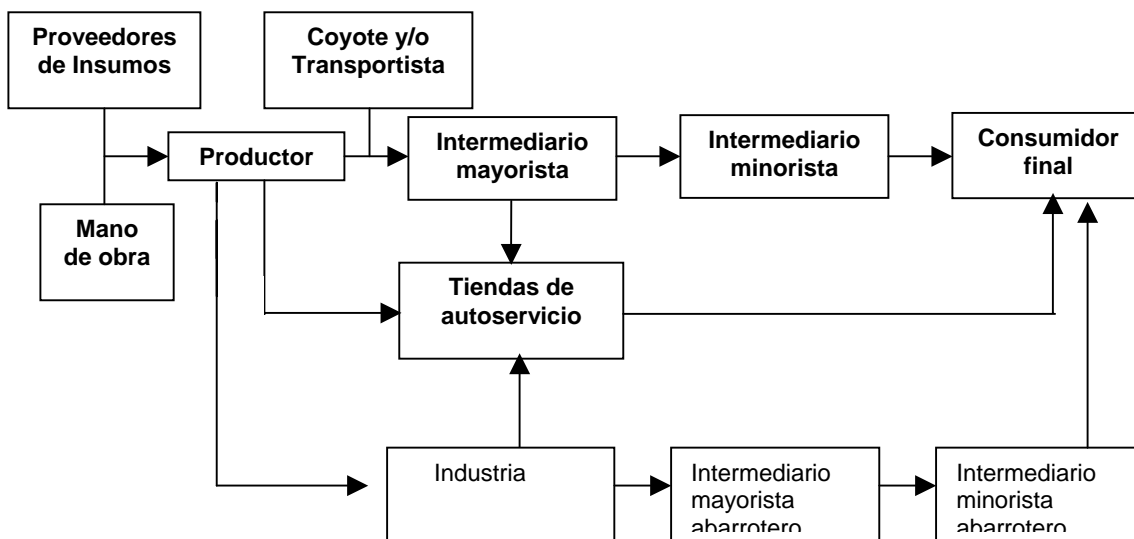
Proveedores de Insumos

Coyote y/o Transportista

Productor

Intermediario mayorista

Intermediario minorista

Consumidor final

Mano de obra

Tiendas de autoservicio

Industria

Intermediario mayorista abarrotero

Intermediario minorista abarrotero